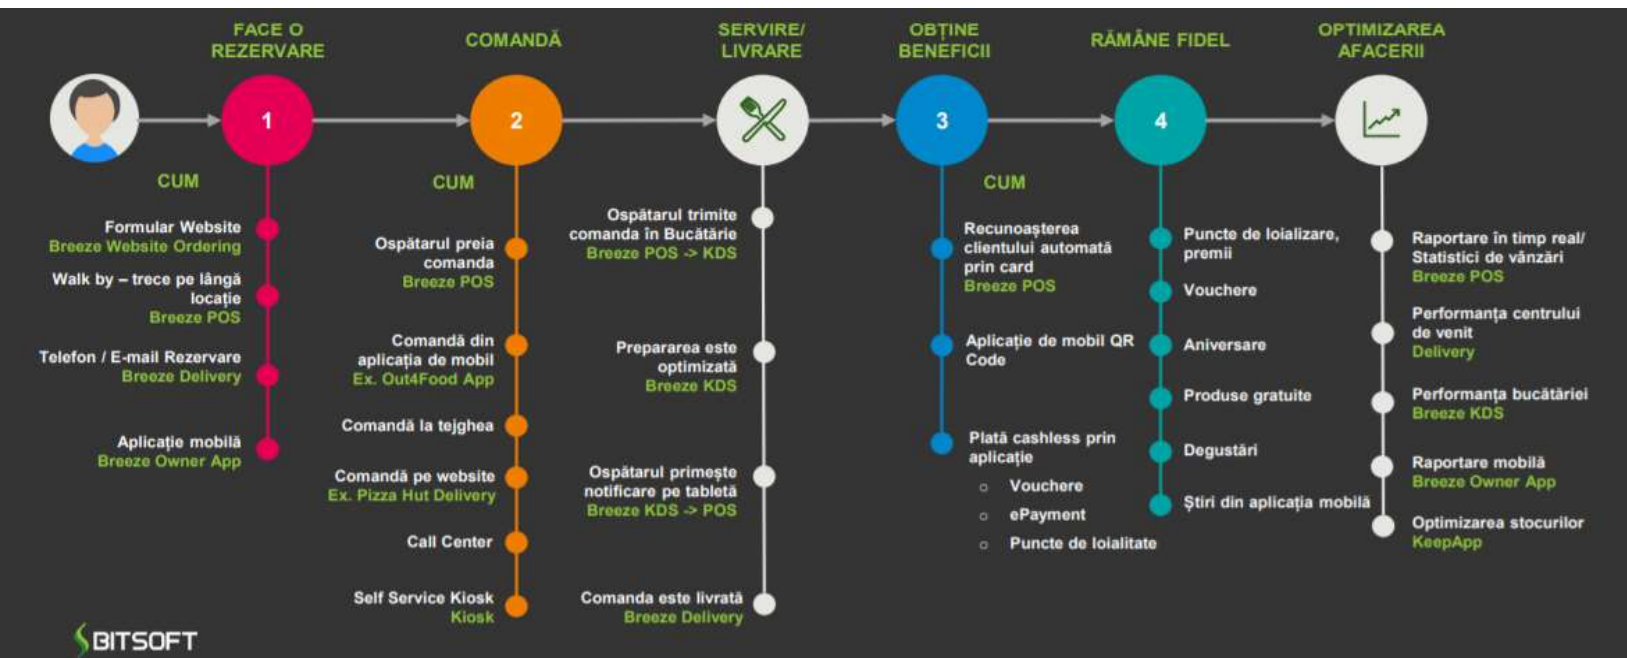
FACE O REZERVARE

COMANDĂ

SERVIRE/ LIVRARE

OBȚINE BENEFICII

RĂMÂNE FIDEL

OPTIMIZAREA AFACERII

1

2

3

4

CUM

Formular Website
Breeze Website Ordering

Walk by – trece pe lângă locație
Breeze POS

Telefon / E-mail Rezervare
Breeze Delivery

Aplicație mobilă
Breeze Owner App

CUM

Ospătarul preia comanda
Breeze POS

Comandă din aplicația de mobil
Ex. Out4Food App

Comandă la tejghea

Comandă pe website
Ex. Pizza Hut Delivery

Call Center

Self Service Kiosk
Kiosk

Ospătarul trimite comanda în Bucătărie
Breeze POS -> KDS

Prepararea este optimizată
Breeze KDS

Ospătarul primește notificare pe tabletă
Breeze KDS -> POS

Comanda este livrată
Breeze Delivery

CUM

Recunoașterea clientului automată prin card
Breeze POS

Aplicație de mobil QR Code

Plată cashless prin aplicație
○ Vouchere
○ ePayment
○ Puncte de loialitate

Puncte de loializare, premii

Vouchere

Aniversare

Produse gratuite

Degustări

Știri din aplicația mobilă

Raportare în timp real/ Statistici de vânzări
Breeze POS

Performanța centrului de venit
Delivery

Performanța bucătăriei
Breeze KDS

Raportare mobilă
Breeze Owner App

Optimizarea stocurilor
KeepApp

BITSOFT